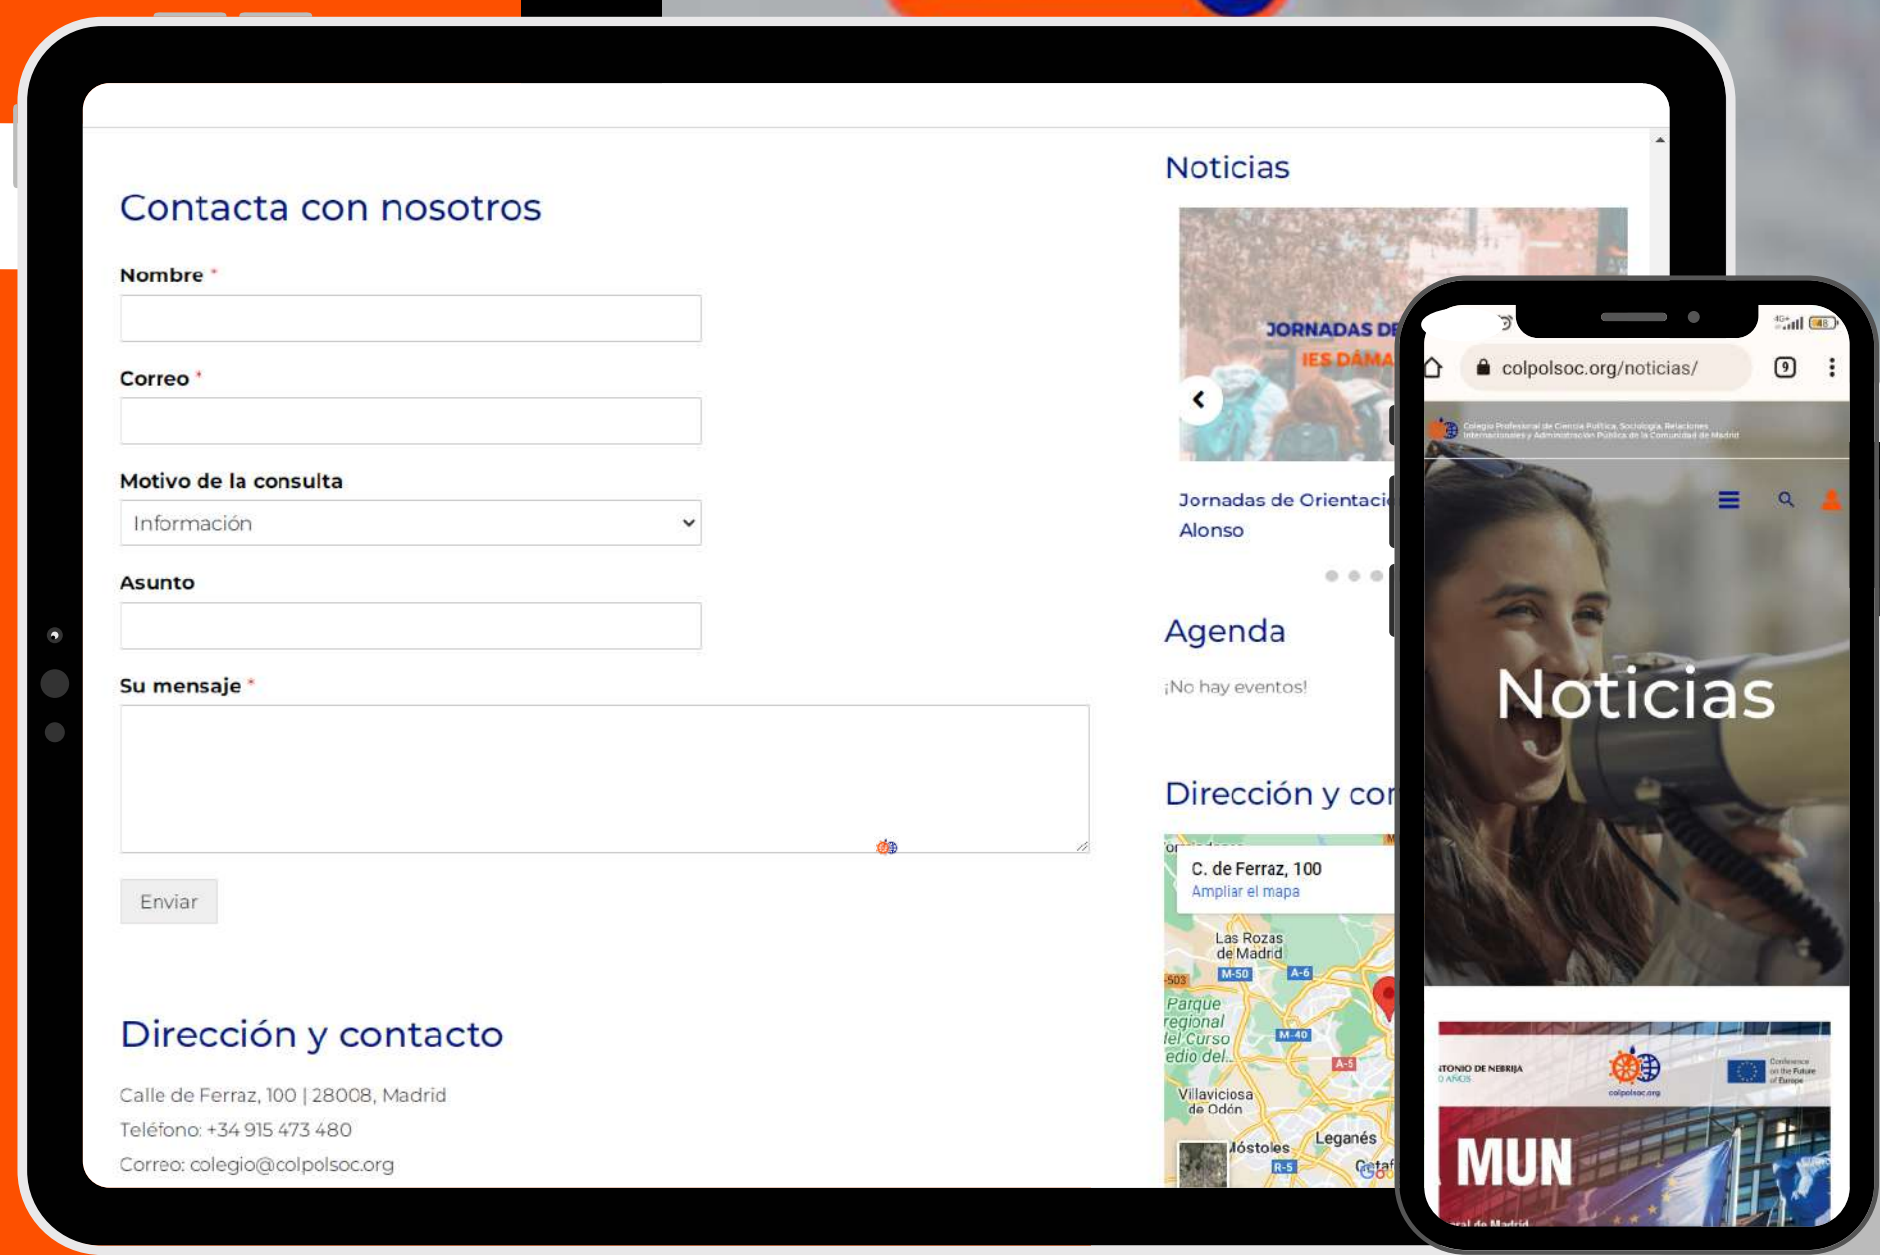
Contacta con nosotros

Nombre *

Correo *

Motivo de la consulta

Información

Asunto

Su mensaje *

Enviar

Dirección y contacto

Calle de Ferraz, 100 | 28008, Madrid

Teléfono: +34 915 473 480

Correo: colegio@colpolsoc.org

Noticias

JORNADAS DE

IES DÁMA

Jornadas de Orientaci

Alonso

Agenda

¡No hay eventos!

Dirección y co

C. de Ferraz, 100

Ampliar el mapa

Las Rozas de Madrid

M-50

A-6

M-503

Parque regional del Curso medio del...

M-40

A-5

Villaviciosa de Odón

Móstoles

Leganés

R-5

Getafe

colpolsoc.org/noticias/

9

Colegio Profesional de Ciencia Política, Sociología, Relaciones Internacionales y Administración Pública de la Comunidad de Madrid

Noticias

NTONIO DE NEBRIJA

colpolsoc.org

Conference on the Future of Europe

MUN